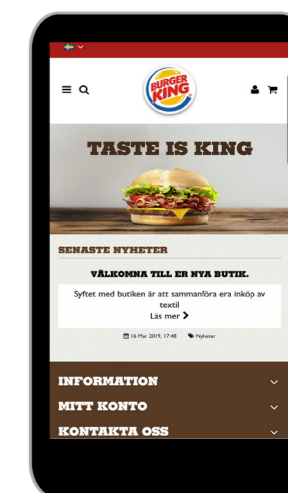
BURGER KING

TASTE IS KING

SENASTE NYHETER

VÄLKOMNA TILL ER NYA BUTIK.

Syftet med butiken är att sammanföra era inköp av textil
Läs mer

16 Mar 2019, 17:48 Nyheter

INFORMATION

MITT KONTO

KONTAKTA OSS